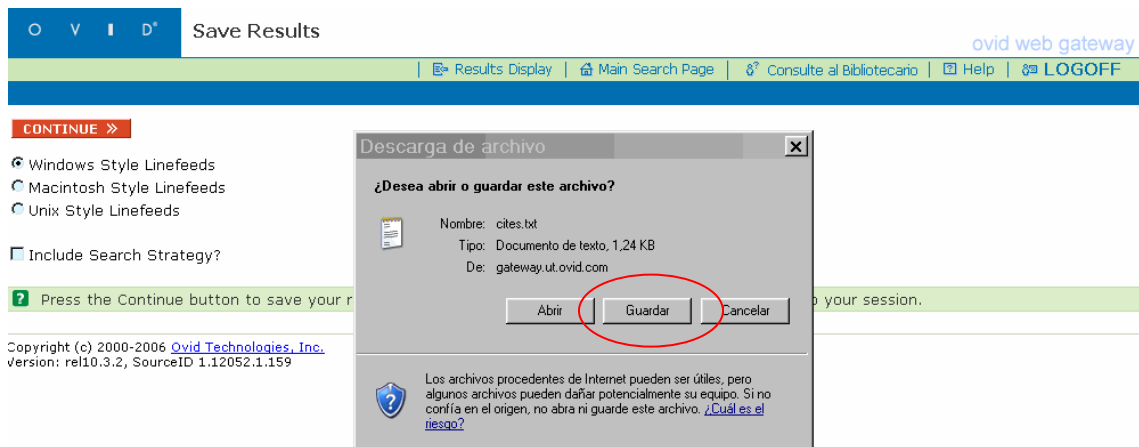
O V I D

Save Results

ovid web gateway

| Results Display | Main Search Page | Consulte al Bibliotecario | Help | LOGOFF

CONTINUE »

Windows Style Linefeeds
Macintosh Style Linefeeds
Unix Style Linefeeds

Include Search Strategy?

Press the Continue button to save your r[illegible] your session.

Copyright (c) 2000-2006 Ovid Technologies, Inc.
Version: rel10.3.2, SourceID 1.12052.1.159

Descarga de archivo

¿Desea abrir o guardar este archivo?

Nombre: cites.txt
Tipo: Documento de texto, 1,24 KB
De: gateway.ut.ovid.com

Abrir | Guardar | Cancelar

Los archivos procedentes de Internet pueden ser útiles, pero algunos archivos pueden dañar potencialmente su equipo. Si no confía en el origen, no abra ni guarde este archivo. ¿Cuál es el riesgo?